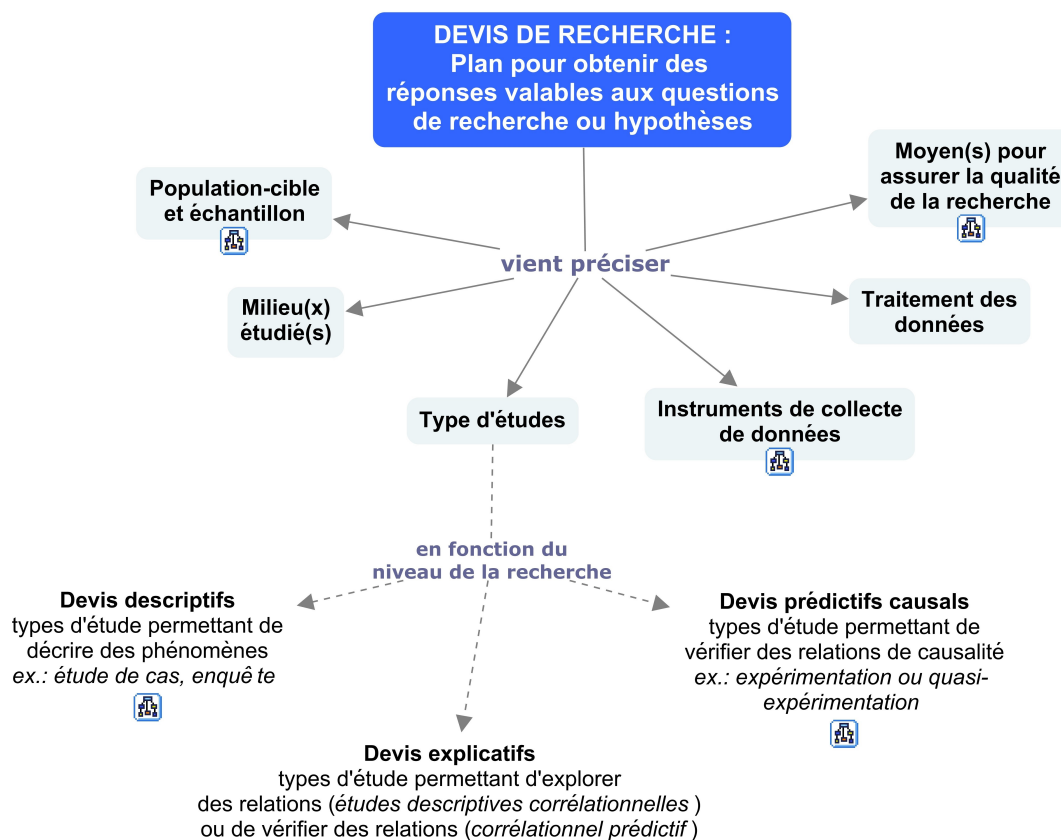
DEVIS DE RECHERCHE :
Plan pour obtenir des réponses valables aux questions de recherche ou hypothèses

vient préciser

Population-cible et échantillon

Moyen(s) pour assurer la qualité de la recherche

Milieu(x) étudié(s)

Traitement des données

Type d'études

Instruments de collecte de données

en fonction du niveau de la recherche

Devis descriptifs
types d'étude permettant de décrire des phénomènes
*ex.: étude de cas, enquê te*

Devis prédictifs causals
types d'étude permettant de vérifier des relations de causalité
*ex.: expérimentation ou quasi-expérimentation*

Devis explicatifs
types d'étude permettant d'explorer des relations (*études descriptives corrélationnelles* ) ou de vérifier des relations (*corrélationnel prédictif* )